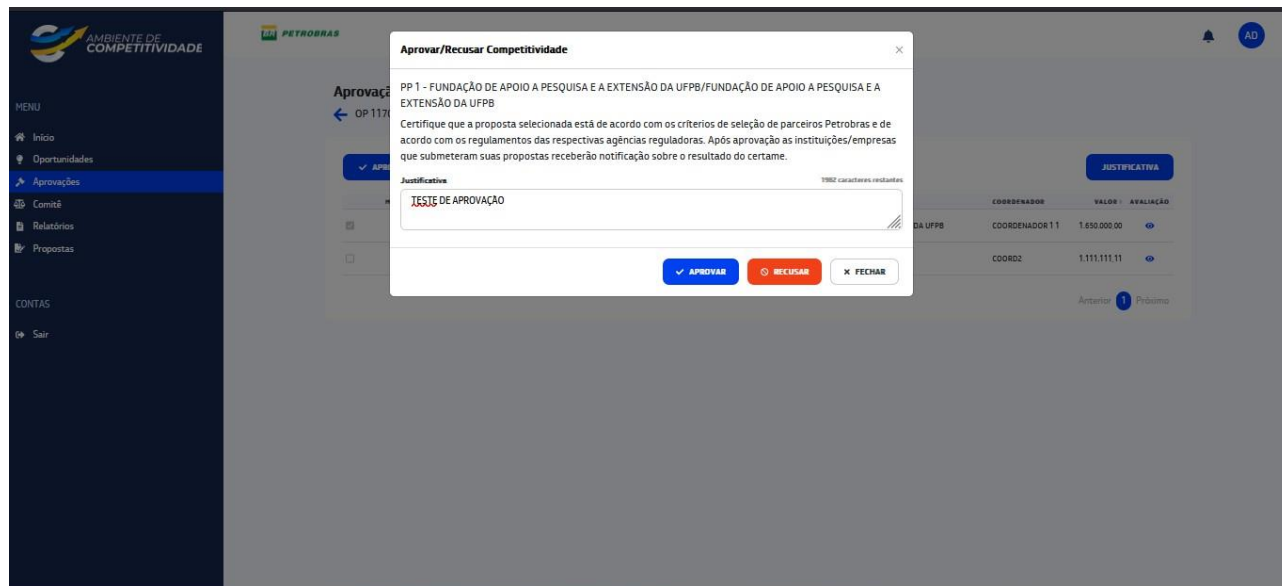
AMBIENTE DE COMPETITIVIDADE

MENU
Início
Oportunidades
Aprovações
Comitê
Relatórios
Propostas

CONTAS
Sair

PETROBRAS

AD

Aprovaçã
OP 117

✓ APR

JUSTIFICATIVA

COORDENADOR
VALOR
AVALIAÇÃO
DA UFPB
COORDENADOR 1 1
1.650.000,00
COORD2
1.111.111,11

Anterior 1 Próximo

Aprovar/Recusar Competitividade

PP 1 - FUNDAÇÃO DE APOIO A PESQUISA E A EXTENSÃO DA UFPB/FUNDAÇÃO DE APOIO A PESQUISA E A EXTENSÃO DA UFPB

Certifique que a proposta selecionada está de acordo com os critérios de seleção de parceiros Petrobras e de acordo com os regulamentos das respectivas agências reguladoras. Após aprovação as instituições/empresas que submeteram suas propostas receberão notificação sobre o resultado do certame.

Justificativa
1982 caracteres restantes
TESTE DE APROVAÇÃO

✓ APROVAR
RECUSAR
× FECHAR